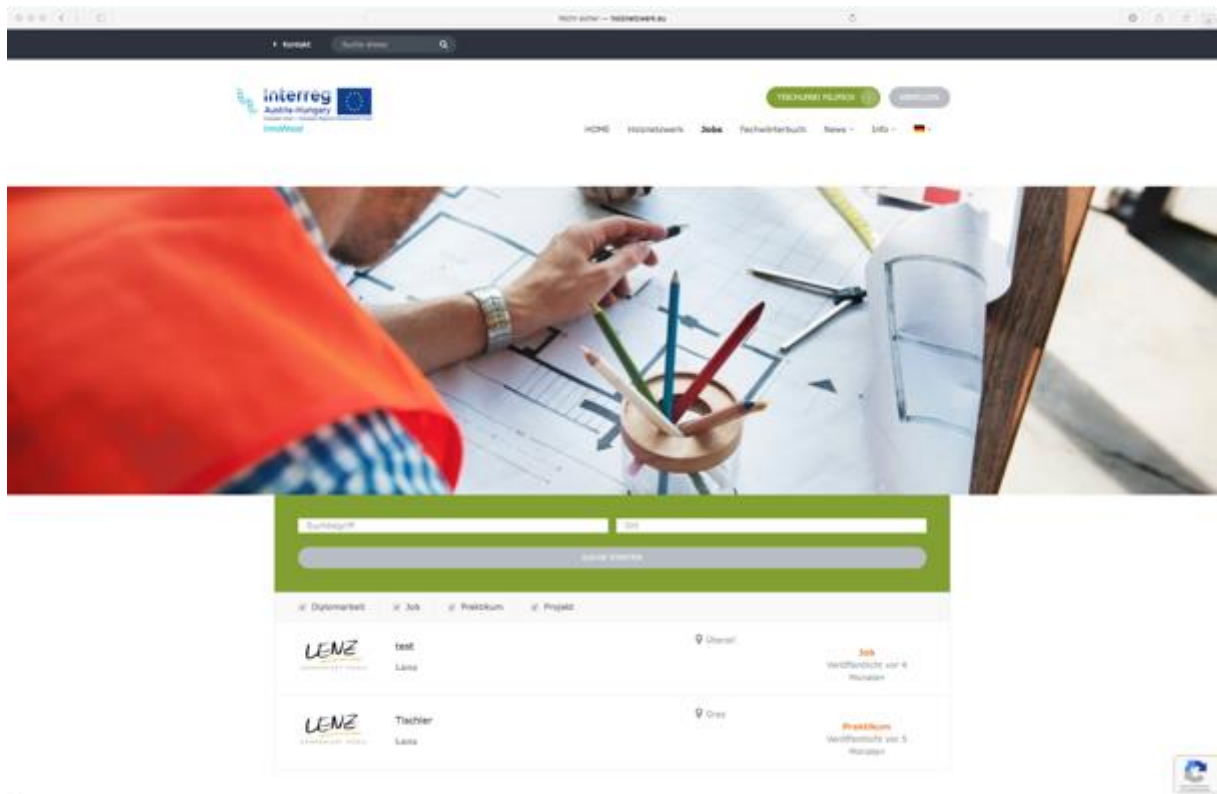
Nicht sicher — holznetzwerk.eu

Kontakt Suche ...

interreg Austria-Hungary

InnoWood

TISCHLEREI FELIPICH ABMELDEN

HOME Holznetzwerk Jobs Fachwörterbuch News Info

Suchbegriff Ort

SUCHE STARTEN

Diplomarbeit Job Praktikum Projekt

LENZ

test

Lenz

Überall

Job

Veröffentlicht vor 4 Monaten

LENZ

Tischler

Lenz

Graz

Praktikum

Veröffentlicht vor 5 Monaten